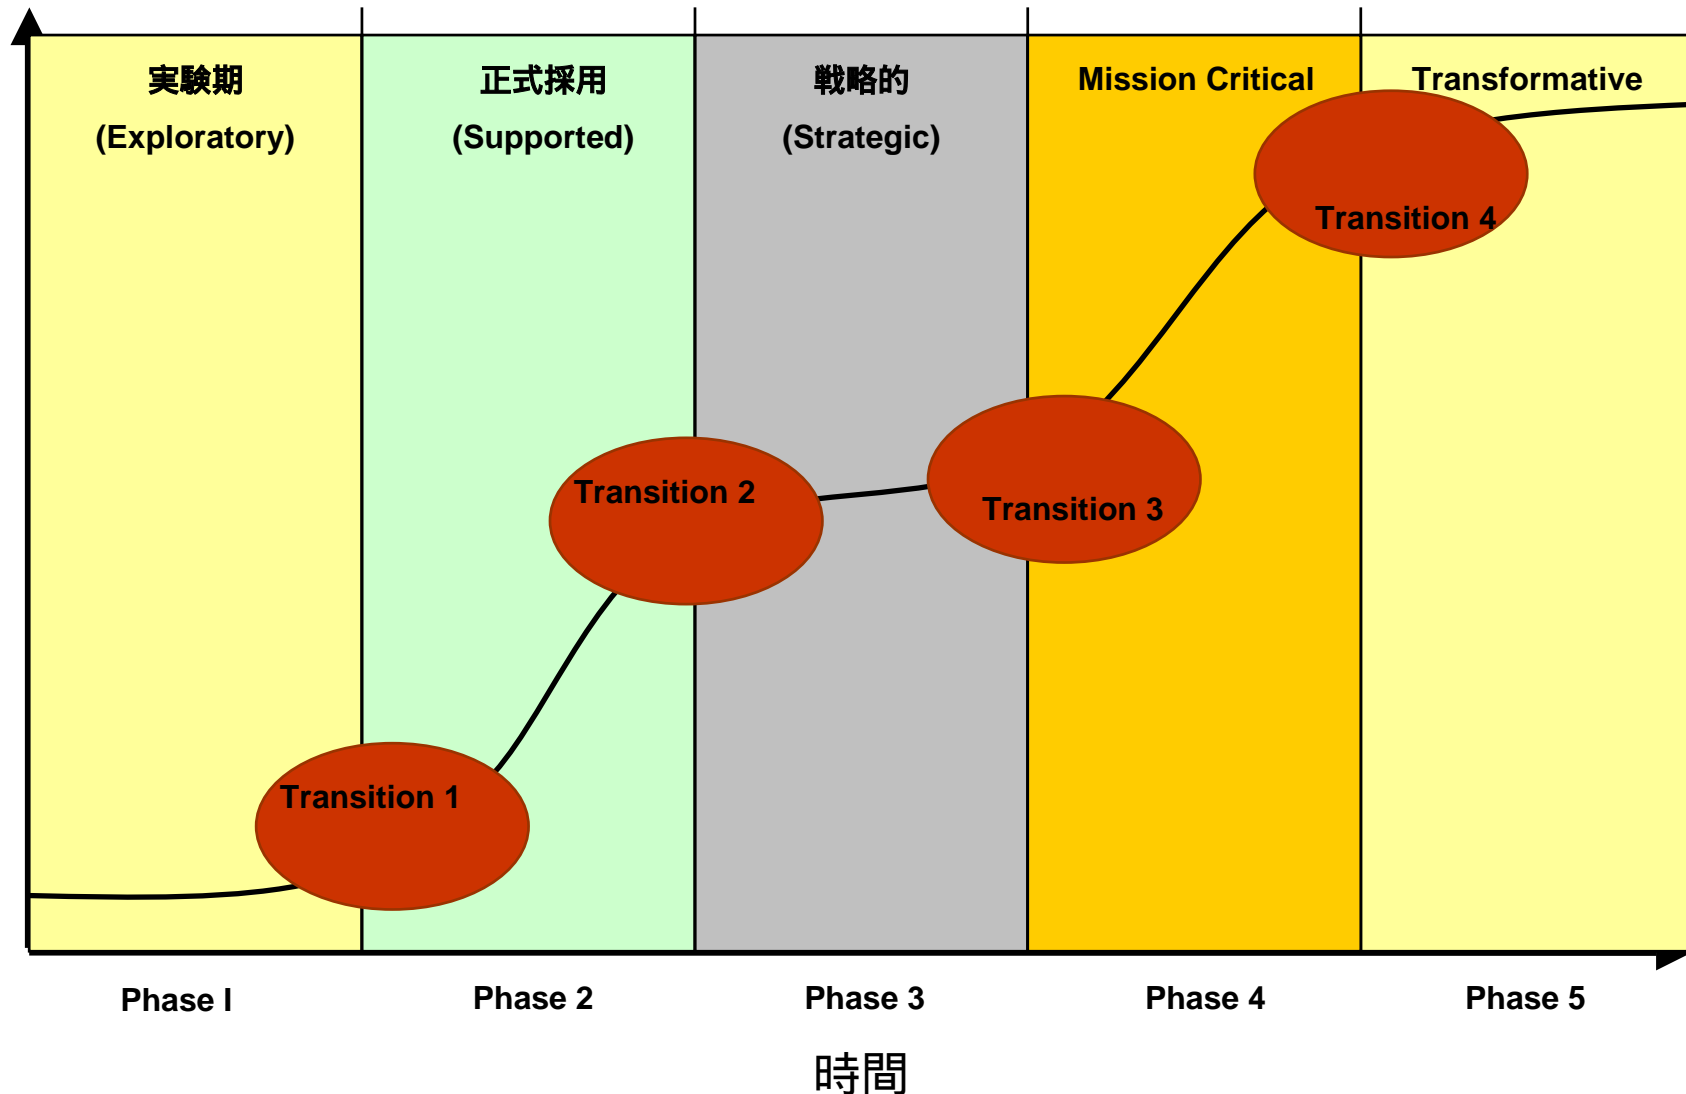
実験期
(Exploratory)

正式採用
(Supported)

戦略的
(Strategic)

Mission Critical

Transformative

Transition 4

Transition 2

Transition 3

Transition 1

Phase I

Phase 2

Phase 3

Phase 4

Phase 5

時間